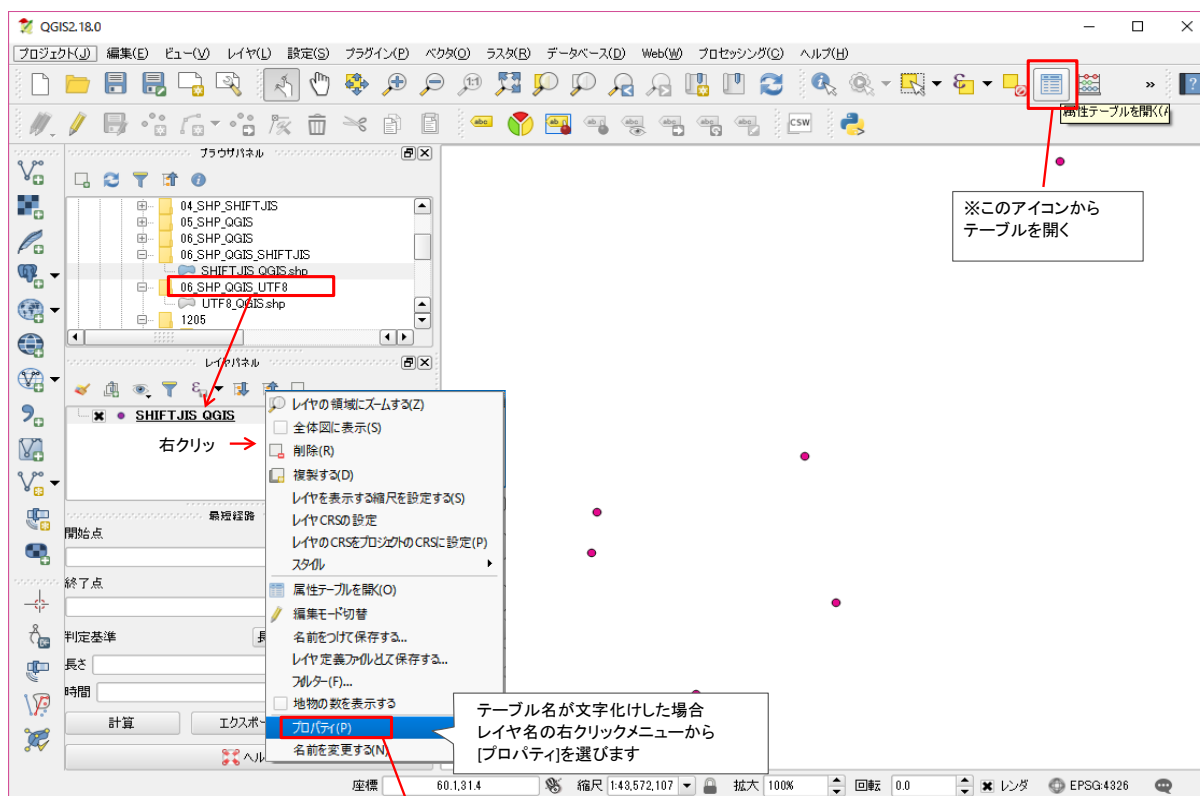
QGIS2.18.0

プロジェクト(J) 編集(E) ビュー(V) レイヤ(L) 設定(S) プラグイン(P) ベクタ(O) ラスタ(R) データベース(D) Web(W) プロセッシング(C) ヘルプ(H)

»

属性テーブルを開く(A

CSW

※このアイコンから
テーブルを開く

ブラウザパネル

04_SHP_SHIFTJIS
05_SHP_QGIS
06_SHP_QGIS
06_SHP_QGIS_SHIFTJIS
SHIFTJIS QGIS.shp
06_SHP_QGIS_UTF8
UTF8_QGIS.shp
1205

レイヤパネル

SHIFTJIS QGIS

右クリッ

レイヤの領域にズームする(Z)
全体図に表示(S)
削除(R)
複製する(D)
レイヤを表示する縮尺を設定する(S)
レイヤCRSの設定
レイヤのCRSをプロジェクトのCRSに設定(P)
スタイル
属性テーブルを開く(O)
編集モード切替
名前をつけて保存する...
レイヤ定義ファイルとして保存する...
フィルター(F)...
地物の数を表示する
プロパティ(P)
名前を変更する(N)

最短経路
開始点
終了点
判定基準
長さ
時間
計算
エクスポー
ヘル

テーブル名が文字化けした場合
レイヤ名の右クリックメニューから
[プロパティ]を選びます

座標 60.1,31.4 縮尺 1:43,572,107 拡大 100% 回転 0.0 レンダ EPSG:4326